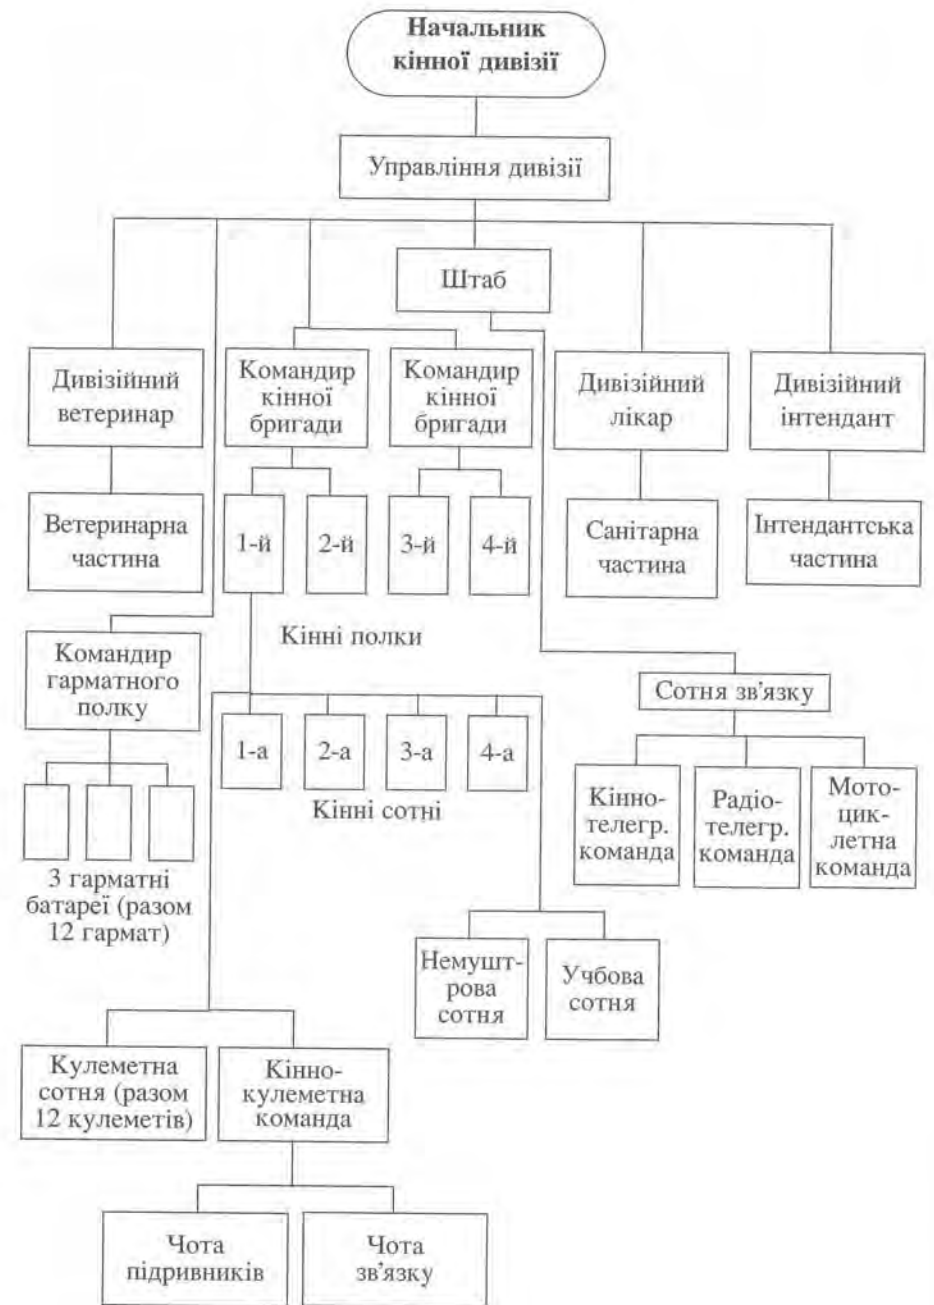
Начальник кінної дивізії

Управління дивізії

Штаб

Дивізійний ветеринар

Командир кінної бригади

Командир кінної бригади

Дивізійний лікар

Дивізійний інтендант

Ветеринарна частина

1-й

2-й

3-й

4-й

Санітарна частина

Інтендантська частина

Кінні полки

Командир гарматного полку

Сотня зв'язку

1-а

2-а

3-а

4-а

Кінні сотні

Кінно-телегр. команда

Радіо-телегр. команда

Мото-цик-летна команда

3 гарматні батареї (разом 12 гармат)

Немуштрова сотня

Учбова сотня

Кулеметна сотня (разом 12 кулеметів)

Кінно-кулеметна команда

Чота підривників

Чота зв'язку